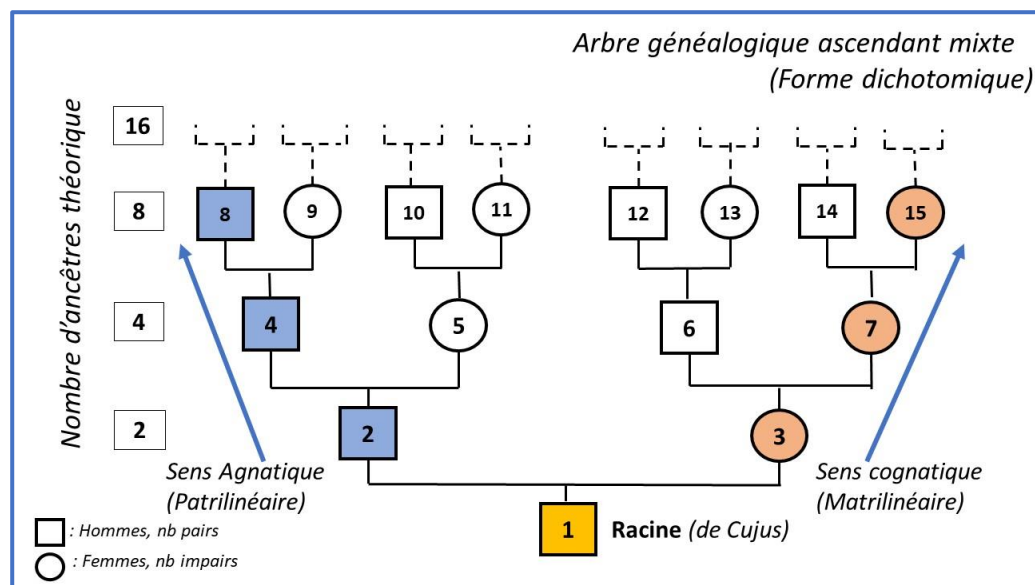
Arbre généalogique ascendant mixte
(Forme dichotomique)

Nombre d'ancêtres théorique

16

8

4

2

8 9 10 11 12 13 14 15

4 5 6 7

2 3

Sens Agnatique
(Patrilinéaire)

Sens cognatique
(Matrilinéaire)

1 Racine (de Cujus)

: Hommes, nb pairs

: Femmes, nb impairs